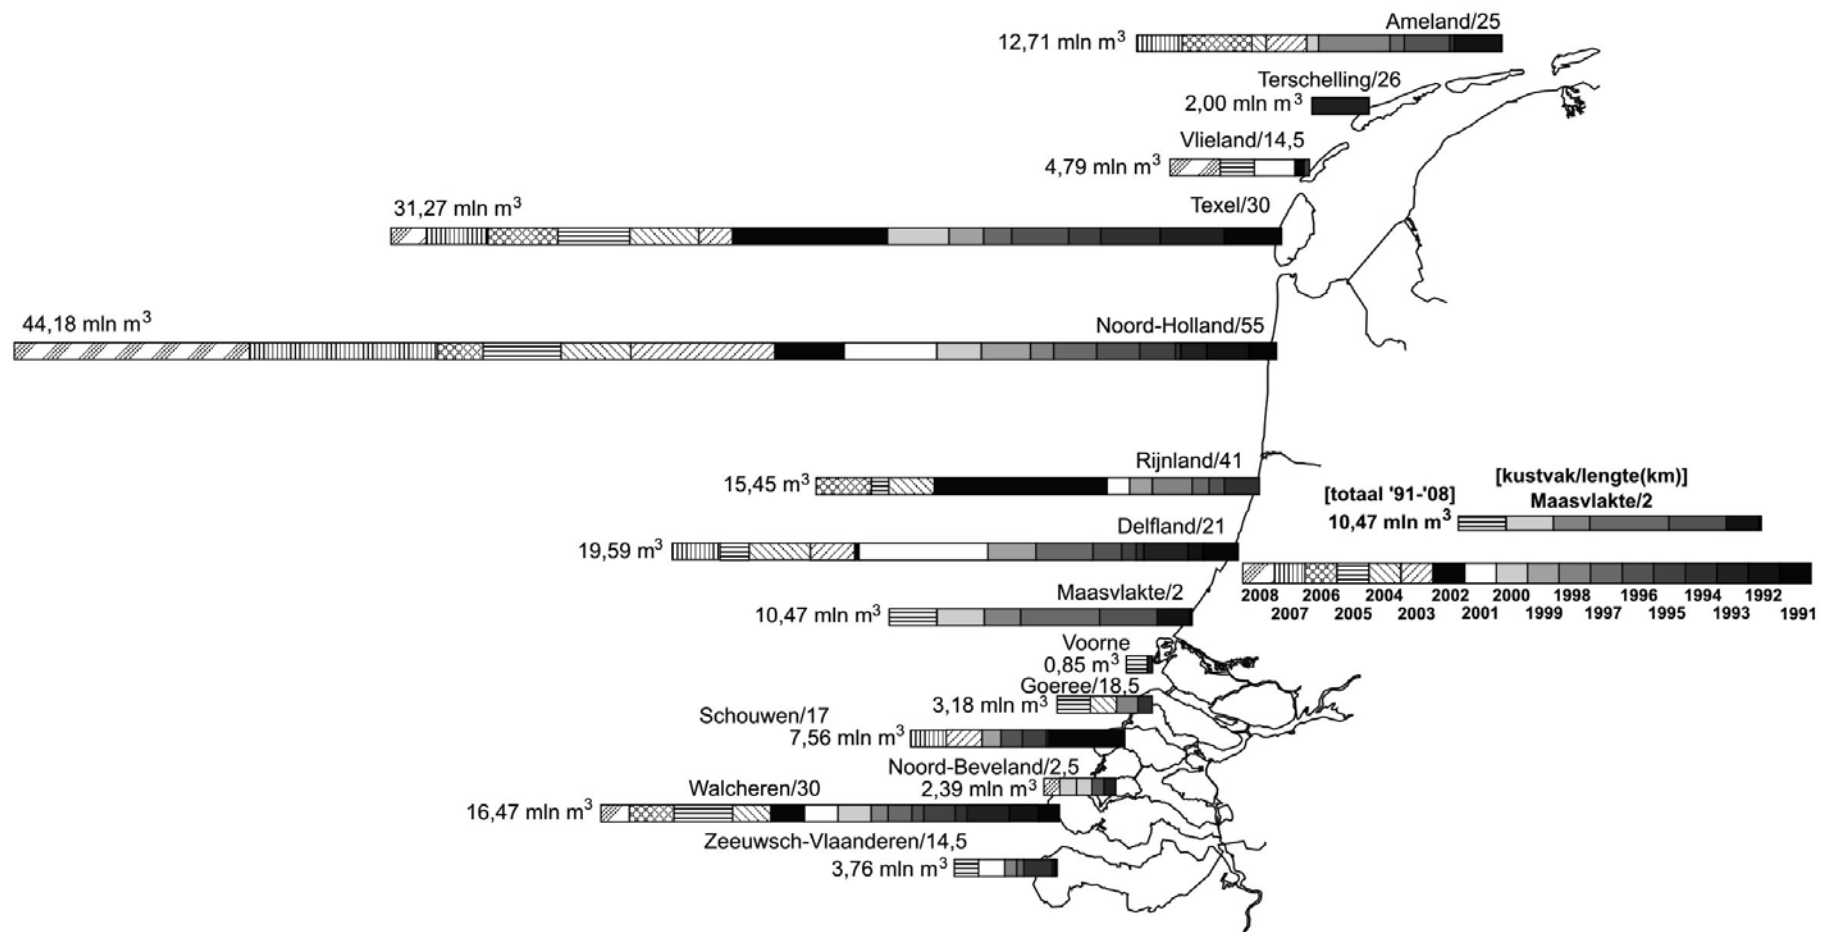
Ameland/25
12,71 mln $m^3$

Terschelling/26
2,00 mln $m^3$

Vlieland/14,5
4,79 mln $m^3$

31,27 mln $m^3$
Texel/30

44,18 mln $m^3$
Noord-Holland/55

Rijnland/41
15,45 $m^3$

[kustvak/lengte(km)]
[totaal '91-'08]
Maasvlakte/2
10,47 mln $m^3$

Delfland/21
19,59 $m^3$

2008 2006 2004 2002 2000 1998 1996 1994 1992
2007 2005 2003 2001 1999 1997 1995 1993 1991

Maasvlakte/2
10,47 mln $m^3$

Voorne
0,85 $m^3$

Goeree/18,5
3,18 mln $m^3$

Schouwen/17
7,56 mln $m^3$

Noord-Beveland/2,5
2,39 mln $m^3$

Walcheren/30
16,47 mln $m^3$

Zeeuwsch-Vlaanderen/14,5
3,76 mln $m^3$